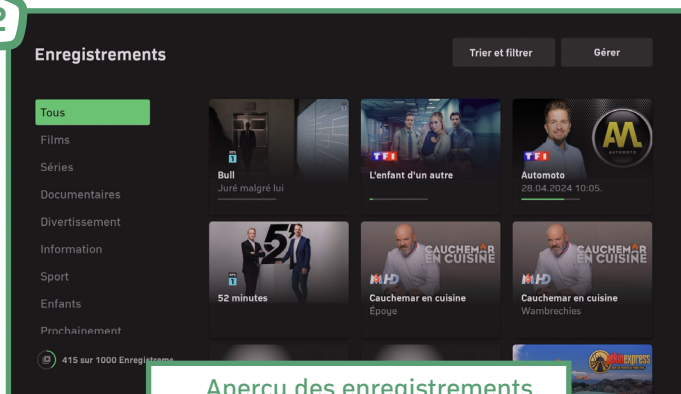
2

Enregistrements

Trier et filtrer

Gérer

Tous

Films

Séries

Documentaires

Divertissement

Information

Sport

Enfants

Prochainement

415 sur 1000 Enregistrements

RTS 1

Bull

Juré malgré lui

TF1

L'enfant d'un autre

TF1

AM AUTOMOTO

Automoto

28.04.2024 10:05.

52

RTS 1

52 minutes

M6 HD

CAUCHEMAR EN CUISINE

Cauchemar en cuisine

Époye

M6 HD

CAUCHEMAR EN CUISINE

Cauchemar en cuisine

Wambrechies

Pékin Express

Apercu des enregistrements